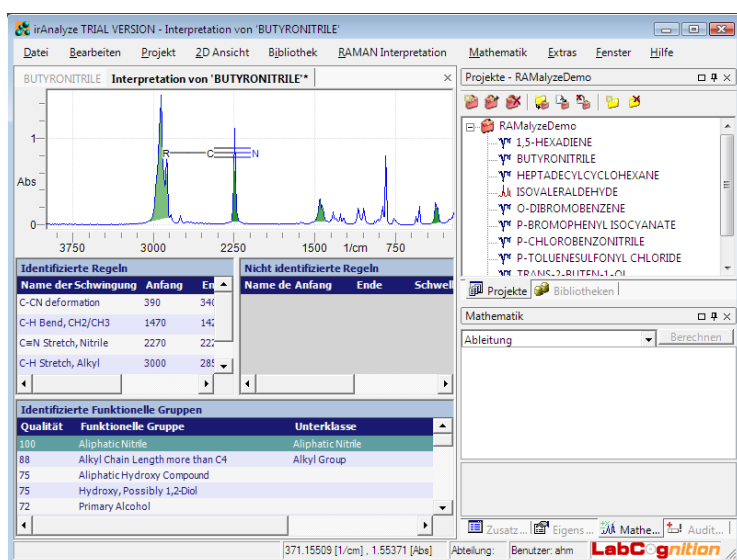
irAnalyze TRIAL VERSION - Interpretation von 'BUTYRONITRILE'

Datei Bearbeiten Projekt 2D Ansicht Bibliothek RAMAN Interpretation Mathematik Extras Fenster Hilfe

BUTYRONITRILE Interpretation von 'BUTYRONITRILE'*

1
Abs
0
R C N
3750 3000 2250 1500 1/cm 750

Identifizierte Regeln

| Name der Schwingung | Anfang | En |
|---|---|---|
| C-CN deformation | 390 | 34 |
| C-H Bend, CH2/CH3 | 1470 | 14 |
| C≡N Stretch, Nitrile | 2270 | 22 |
| C-H Stretch, Alkyl | 3000 | 28 |

Nicht identifizierte Regeln

| Name de | Anfang | Ende | Schwel |
|---|---|---|---|

Identifizierte Funktionelle Gruppen

| Qualität | Funktionelle Gruppe | Unterklasse |
|---|---|---|
| 100 | Aliphatic Nitrile | Aliphatic Nitrile |
| 88 | Alkyl Chain Length more than C4 | Alkyl Group |
| 75 | Aliphatic Hydroxy Compound | |
| 75 | Hydroxy, Possibly 1,2-Diol | |
| 72 | Primary Alcohol | |

Projekte - RAMalyzeDemo

RAMalyzeDemo
1,5-HEXADIENE
BUTYRONITRILE
HEPTADECYLCYCLOHEXANE
ISOVALERALDEHYDE
O-DIBROMOBENZENE
P-BROMOPHENYL ISOCYANATE
P-CHLOROBENZONITRILE
P-TOLUENESULFONYL CHLORIDE
TRANS-2-BUTEN-1-OL

Projekte Bibliotheken

Mathematik
Ableitung
Berechnen

Zusatz... Eigens... Mathe... Audit...

371.15509 [1/cm] , 1.55371 [Abs] Abteilung: Benutzer: ahm LabCognition